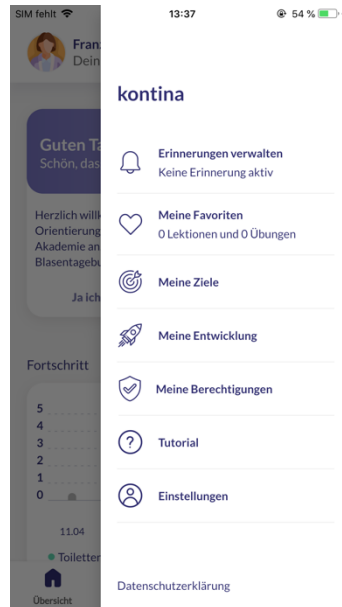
SIM fehlt
13:37
54 %

Fran
Dein

Guten Ta
Schön, das

Herzlich willk
Orientierung
Akademie an
Blasentagebu

Ja ich

Fortschritt

5
4
3
2
1
0

11.04

Toiletter

Übersicht

kontina

Erinnerungen verwalten
Keine Erinnerung aktiv

Meine Favoriten
0 Lektionen und 0 Übungen

Meine Ziele

Meine Entwicklung

Meine Berechtigungen

Tutorial

Einstellungen

Datenschutzerklärung